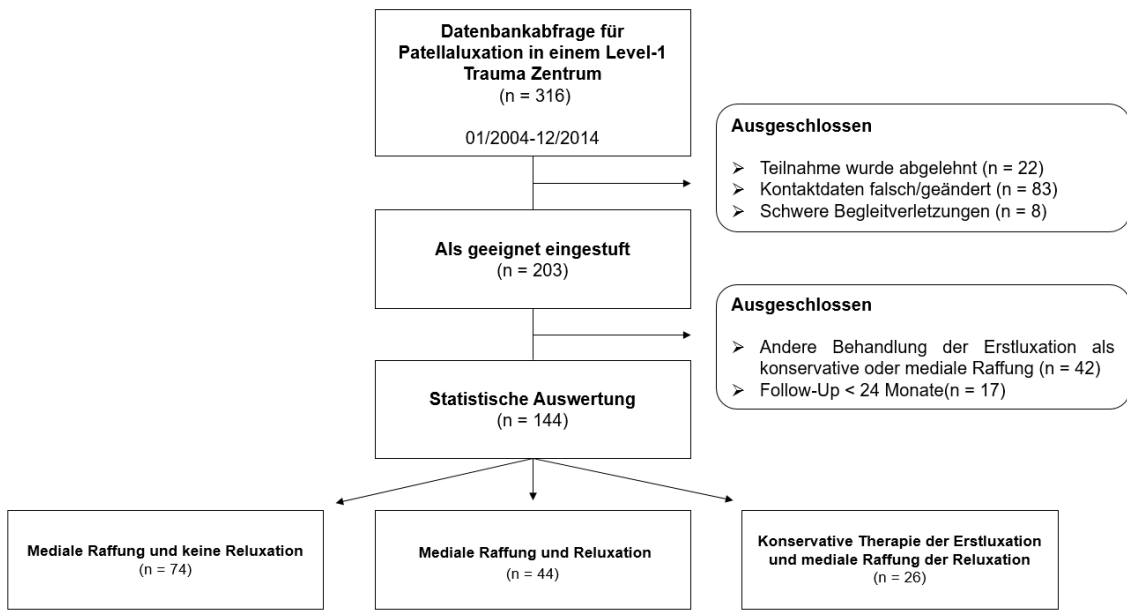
**Datenbankabfrage für Patellaluxation in einem Level-1 Trauma Zentrum**
(n = 316)

01/2004-12/2014

**Ausgeschlossen**

➢ Teilnahme wurde abgelehnt (n = 22)
➢ Kontaktdaten falsch/geändert (n = 83)
➢ Schwere Begleitverletzungen (n = 8)

**Als geeignet eingestuft**
(n = 203)

**Ausgeschlossen**

➢ Andere Behandlung der Erstluxation als konservative oder mediale Raffung (n = 42)
➢ Follow-Up < 24 Monate(n = 17)

**Statistische Auswertung**
(n = 144)

**Mediale Raffung und keine Reluxation**
(n = 74)

**Mediale Raffung und Reluxation**
(n = 44)

**Konservative Therapie der Erstluxation und mediale Raffung der Reluxation**
(n = 26)